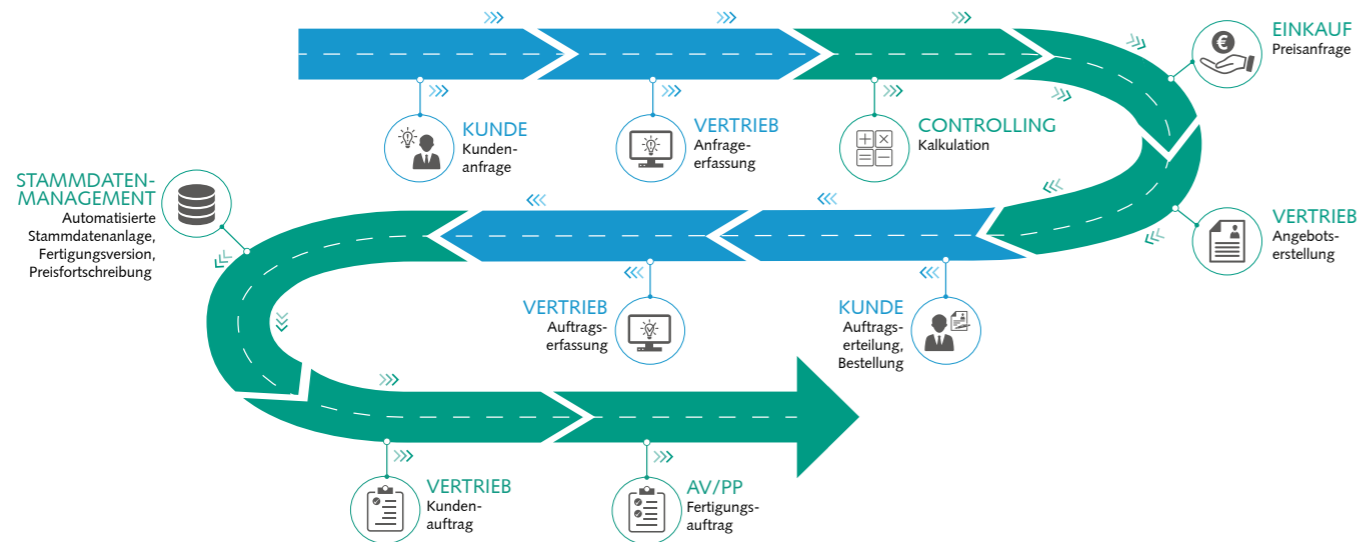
KUNDE
Kundenanfrage

VERTRIEB
Anfrageerfassung

CONTROLLING
Kalkulation

EINKAUF
Preisanfrage

VERTRIEB
Angebotserstellung

KUNDE
Auftragserteilung, Bestellung

VERTRIEB
Auftragserfassung

STAMMDATENMANAGEMENT
Automatisierte Stammdatenanlage, Fertigungsversion, Preisfortschreibung

VERTRIEB
Kundenauftrag

AV/PP
Fertigungsauftrag